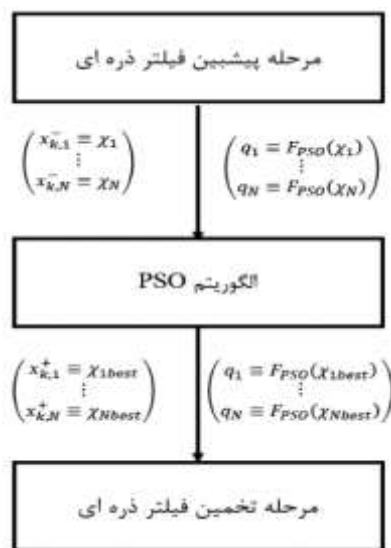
مرحله پیشبین فیلتر ذره ای

$\begin{pmatrix} x_{k,1}^{-} \equiv \chi_1 \\ \vdots \\ x_{k,N}^{-} \equiv \chi_N \end{pmatrix}$

$\begin{pmatrix} q_1 = F_{PSO}(\chi_1) \\ \vdots \\ q_N = F_{PSO}(\chi_N) \end{pmatrix}$

الگوریتم PSO

$\begin{pmatrix} x_{k,1}^{+} \equiv \chi_{1best} \\ \vdots \\ x_{k,N}^{+} \equiv \chi_{Nbest} \end{pmatrix}$

$\begin{pmatrix} q_1 = F_{PSO}(\chi_{1best}) \\ \vdots \\ q_N \equiv F_{PSO}(\chi_{Nbest}) \end{pmatrix}$

مرحله تخمین فیلتر ذره ای